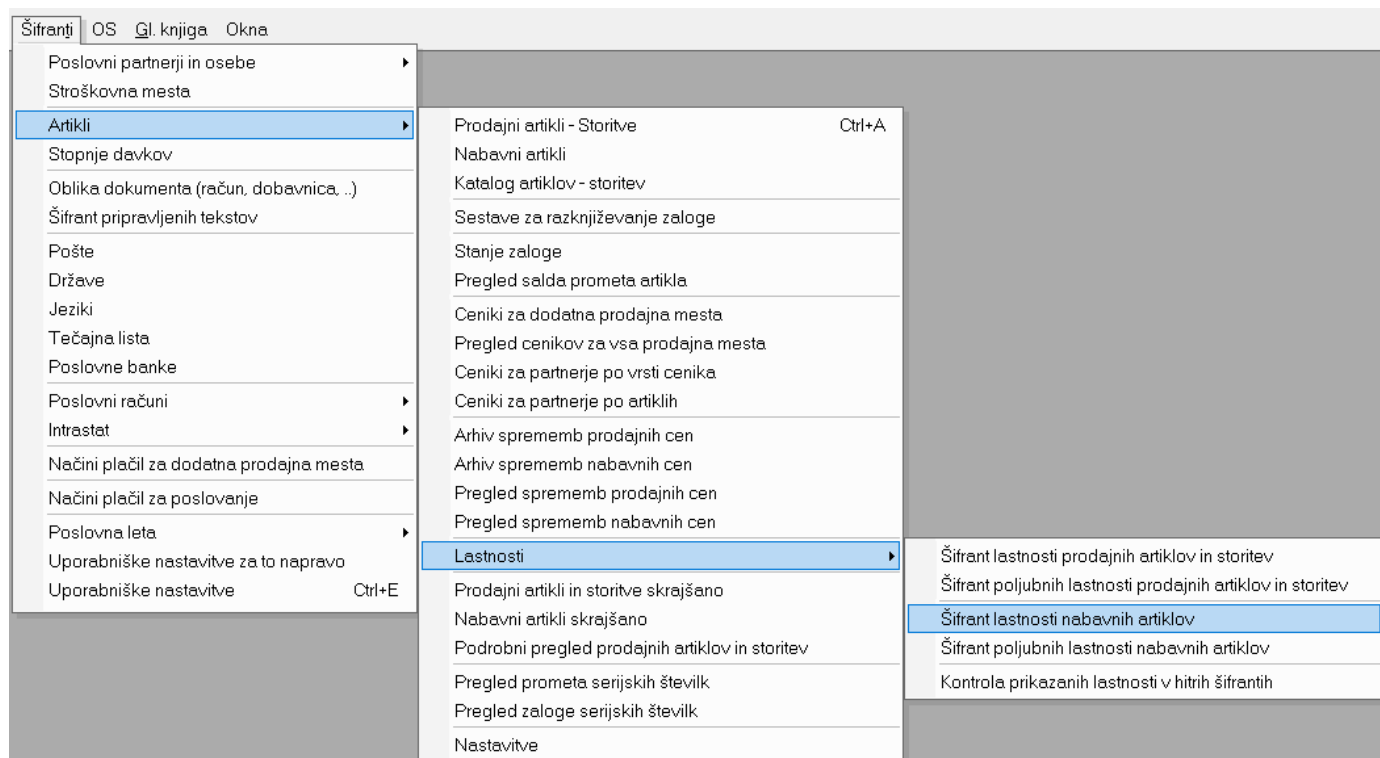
Šifranti OS Gl. knjiga Okna

Poslovni partnerji in osebe
Stroškovna mesta
Artikli
Stopnje davkov
Oblika dokumenta (račun, dobavnica, ..)
Šifrant pripravljenih tekstov
Pošte
Države
Jeziki
Tečajna lista
Poslovne banke
Poslovni računi
Intrastat
Načini plačil za dodatna prodajna mesta
Načini plačil za poslovanje
Poslovna leta
Uporabniške nastavitve za to napravo
Uporabniške nastavitve Ctrl+E

Prodajni artikli - Storitve Ctrl+A
Nabavni artikli
Katalog artiklov - storitev
Sestave za razknjiževanje zaloge
Stanje zaloge
Pregled salda prometa artikla
Ceniki za dodatna prodajna mesta
Pregled cenikov za vsa prodajna mesta
Ceniki za partnerje po vrsti cenika
Ceniki za partnerje po artiklih
Arhiv sprememb prodajnih cen
Arhiv sprememb nabavnih cen
Pregled sprememb prodajnih cen
Pregled sprememb nabavnih cen
Lastnosti
Prodajni artikli in storitve skrajšano
Nabavni artikli skrajšano
Podrobni pregled prodajnih artiklov in storitev
Pregled prometa serijskih številk
Pregled zaloge serijskih številk
Nastavitve

Šifrant lastnosti prodajnih artiklov in storitev
Šifrant poljubnih lastnosti prodajnih artiklov in storitev
Šifrant lastnosti nabavnih artiklov
Šifrant poljubnih lastnosti nabavnih artiklov
Kontrola prikazanih lastnosti v hitrih šifrantih